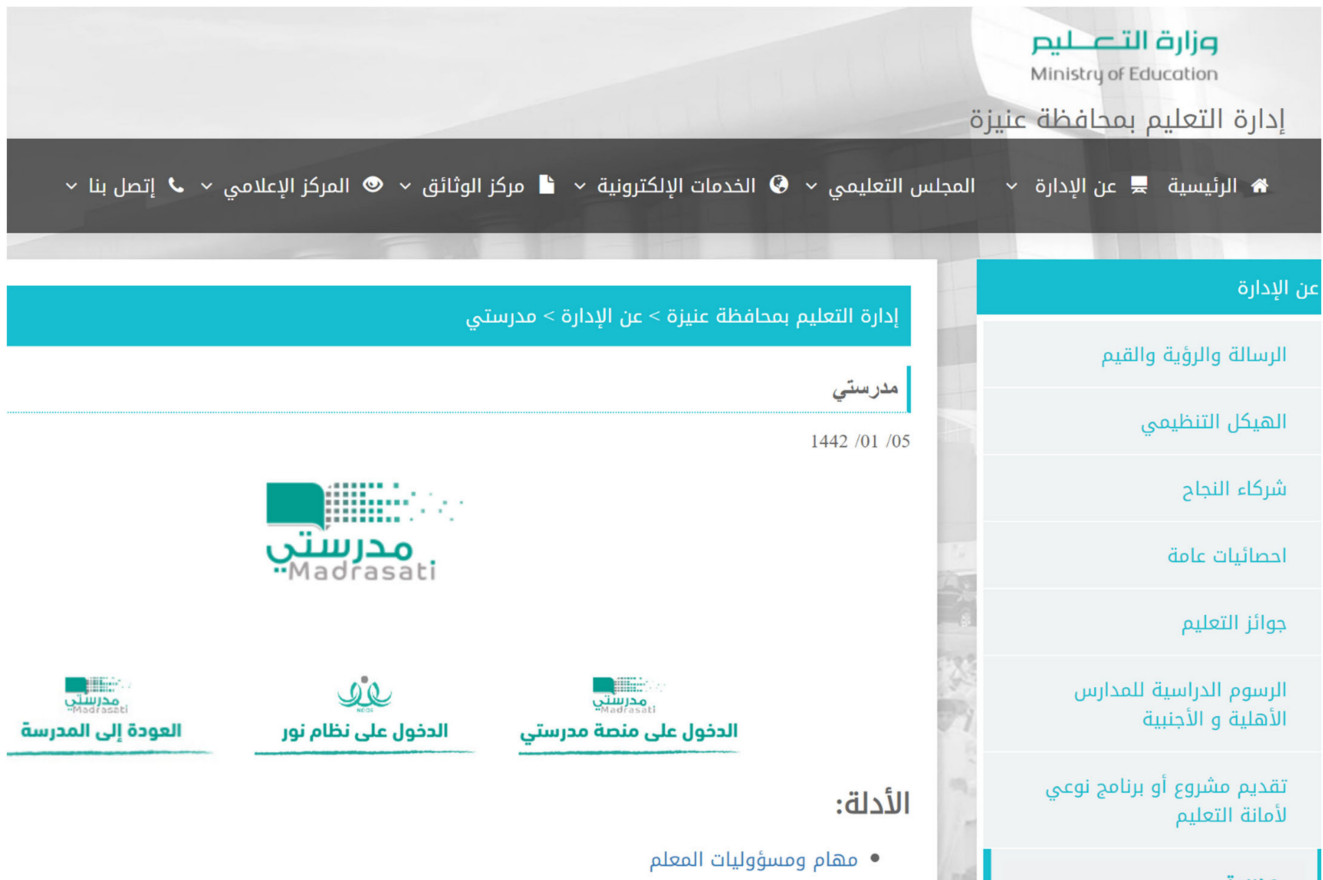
وزارة التعليم
Ministry of Education

إدارة التعليم بمحافظة عنيزة

الرئيسية
عن الإدارة
المجلس التعليمي
الخدمات الإلكترونية
مركز الوثائق
المركز الإعلامي
إتصل بنا

إدارة التعليم بمحافظة عنيزة > عن الإدارة > مدرستي

مدرستي

1442 /01 /05

مدرستي
Madrasati

مدرستي
Madrasati
الدخول على منصة مدرستي

الدخول على نظام نور

مدرستي
Madrasati
العودة إلى المدرسة

الأدلة:

• مهام ومسؤوليات المعلم

عن الإدارة
الرسالة والرؤية والقيم
الهيكل التنظيمي
شركاء النجاح
احصائيات عامة
جوائز التعليم
الرسوم الدراسية للمدارس الأهلية و الأجنبية
تقديم مشروع أو برنامج نوعي لأمانة التعليم
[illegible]